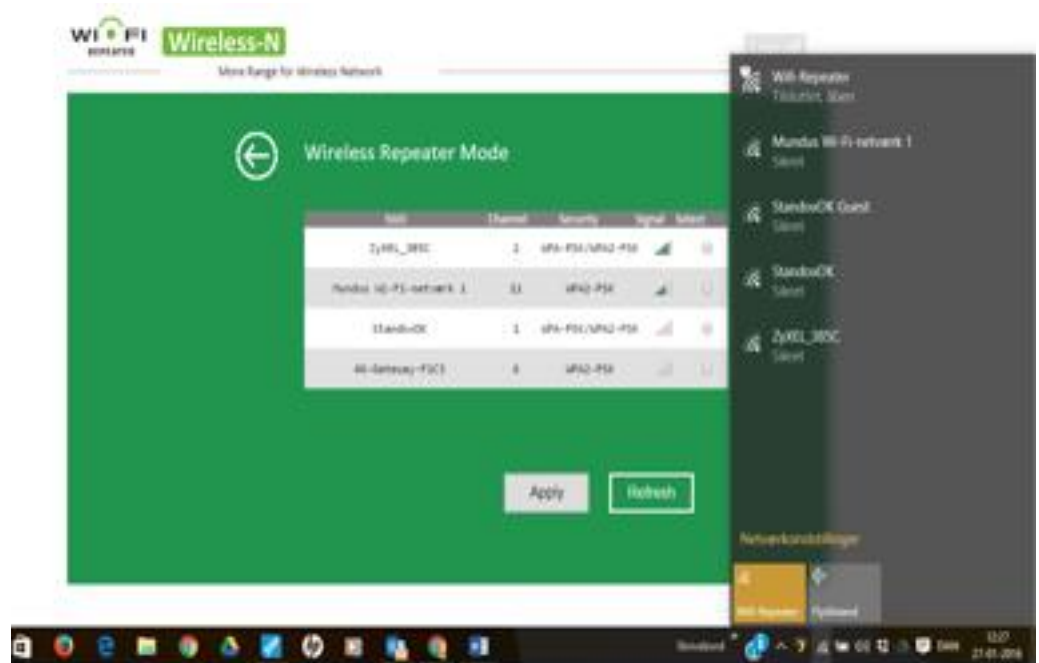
WI-FI REPEATER Wireless-N

More Range for Wireless Network

Wireless Repeater Mode

| SSID | Channel | Security | Signal | Select |
|---|---|---|---|---|
| ZyXEL_385C | 1 | WPA-PSK/WPA2-PSK | | |
| Mundus Wi-Fi-netværk 1 | 11 | WPA2-PSK | | |
| StandoOK | 1 | WPA-PSK/WPA2-PSK | | |
| AG-Gateway-F5C5 | 4 | WPA2-PSK | | |

Apply Refresh

Wifi Repeater
Tilsluttet, åben

Mundus Wi-Fi-netværk 1
Sikret

StandoOK Guest
Sikret

StandoOK
Sikret

ZyXEL_385C
Sikret

Netværksindstillinger

Wifi Repeater Flytilstand

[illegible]

12:27
27-01-2016